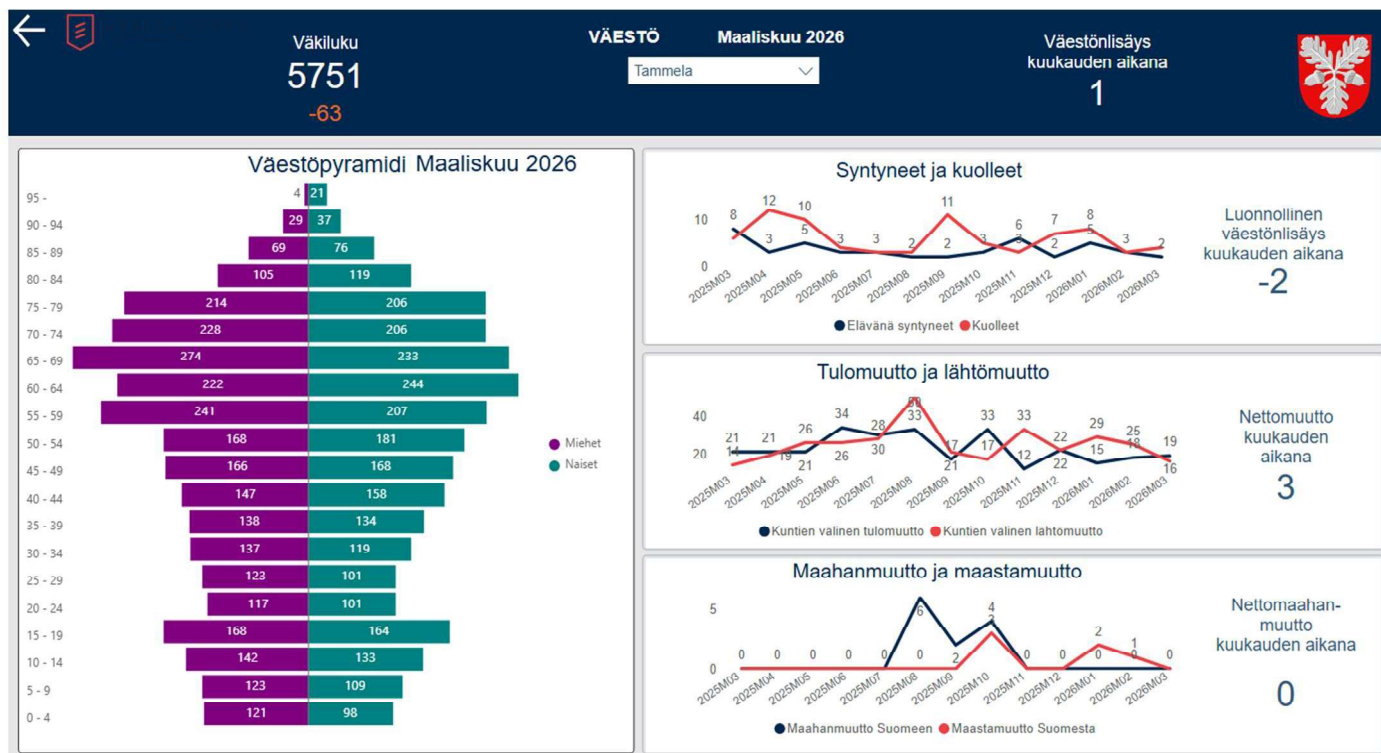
Väkiluku
5751
-63

VÄESTÖ Maaliskuu 2026
Tammela

Väestönlisäys kuukauden aikana
1

Väestöpyramidi Maaliskuu 2026

| Ikä | Miehet | Naiset |
|---|---|---|
| 95 - | 4 | 21 |
| 90 - 94 | 29 | 37 |
| 85 - 89 | 69 | 76 |
| 80 - 84 | 105 | 119 |
| 75 - 79 | 214 | 206 |
| 70 - 74 | 228 | 206 |
| 65 - 69 | 274 | 233 |
| 60 - 64 | 222 | 244 |
| 55 - 59 | 241 | 207 |
| 50 - 54 | 168 | 181 |
| 45 - 49 | 166 | 168 |
| 40 - 44 | 147 | 158 |
| 35 - 39 | 138 | 134 |
| 30 - 34 | 137 | 119 |
| 25 - 29 | 123 | 101 |
| 20 - 24 | 117 | 101 |
| 15 - 19 | 168 | 164 |
| 10 - 14 | 142 | 133 |
| 5 - 9 | 123 | 109 |
| 0 - 4 | 121 | 98 |

Miehet
Naiset

Syntyneet ja kuolleet
10
0
8 12 3 10 5 3 3 2 11 2 3 6 2 7 8 5 3 2
2025M03 2025M04 2025M05 2025M06 2025M07 2025M08 2025M09 2025M10 2025M11 2025M12 2026M01 2026M02 2026M03
Elävänä syntyneet Kuolleet

Luonnollinen väestönlisäys kuukauden aikana
-2

Tulomuutto ja lähtömuutto
40
20
21 14 21 19 26 21 26 34 28 30 50 33 17 21 33 17 33 12 22 22 29 15 25 18 19 16
2025M03 2025M04 2025M05 2025M06 2025M07 2025M08 2025M09 2025M10 2025M11 2025M12 2026M01 2026M02 2026M03
Kuntien välinen tulomuutto Kuntien välinen lähtömuutto

Nettomuutto kuukauden aikana
3

Maahanmuutto ja maastamuutto
5
0
0 0 0 0 0 0 6 2 4 3 0 0 2 0 1 0 0
2025M03 2025M04 2025M05 2025M06 2025M07 2025M08 2025M09 2025M10 2025M11 2025M12 2026M01 2026M02 2026M03
Maahanmuutto Suomeen Maastamuutto Suomesta

Nettomaahanmuutto kuukauden aikana
0